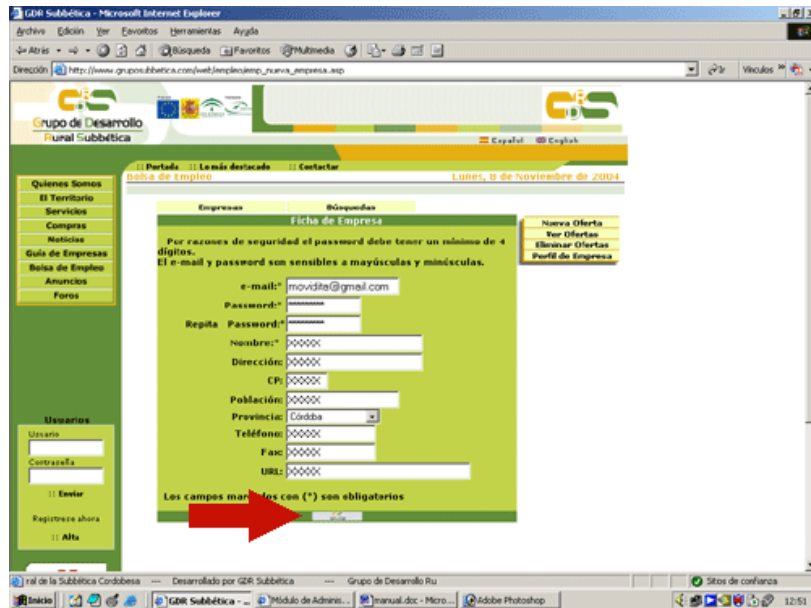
GDR Subbética - Microsoft Internet Explorer

Archivo Edición Ver Favoritos Herramientas Ayuda

Atrás Búsqueda Favoritos Multimedia

Dirección http://www.gruposubbetica.com/web/empleo/emp_nueva_empresa.asp

Ir Vínculos

Grupo de Desarrollo Rural Subbética

Español English

:: Portada :: Lo más destacado :: Contactar

Bolsa de Empleo

Lunes, 8 de Noviembre de 2004

Quienes Somos
El Territorio
Servicios
Compras
Noticias
Guía de Empresas
Bolsa de Empleo
Anuncios
Foros

Empresas Búsquedas

Ficha de Empresa

Nueva Oferta
Ver Ofertas
Eliminar Ofertas
Perfil de Empresa

Por razones de seguridad el password debe tener un mínimo de 4 dígitos.
El e-mail y password son sensibles a mayúsculas y minúsculas.

e-mail:* movidita@gmail.com
Password:* ********
Repita Password:* ********
Nombre:* XXXXX
Dirección: XXXXX
CP: XXXXX
Población: XXXXX
Provincia: Córdoba
Teléfono: XXXXX
Fax: XXXXX
URL: XXXXX

Los campos mar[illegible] con (*) son obligatorios

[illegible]

Usuarios
Usuario
Contraseña
:: Enviar
Regístrese ahora
:: Alta

ral de la Subbética Cordobesa — Desarrollado por GDR Subbética — Grupo de Desarrollo Ru

Sitios de confianza

Inicio GDR Subbética - ... Módulo de Adminis... manual.doc - Micro... Adobe Photoshop 12:51